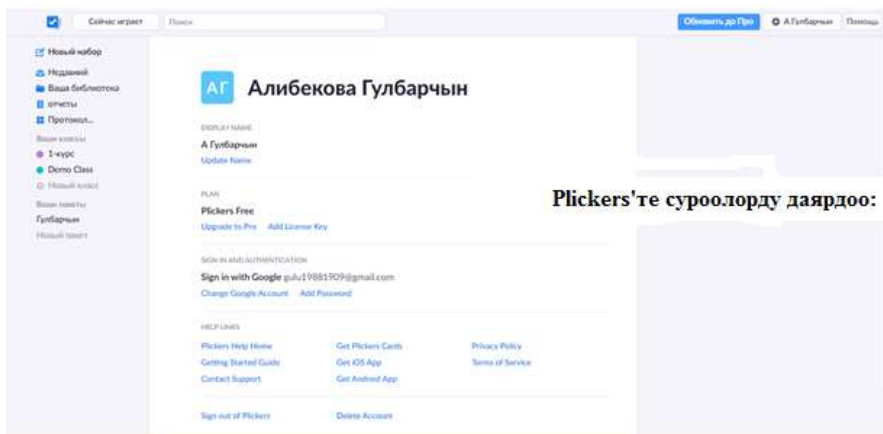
Сейчас играет Поиск Обновить до Про А Гулбарчын Помощь

Новый набор
Недавний
Ваша библиотека
отчеты
Протокол...
Ваши классы
1-курс
Demo Class
Новый класс
Ваши пакеты
Гулбарчын
Новый пакет

АГ Алибекова Гулбарчын

DISPLAY NAME
А Гулбарчын
Update Name

PLAN
Plickers Free
Upgrade to Pro Add License Key

SIGN IN AND AUTHENTICATION
Sign in with Google gulu19881909@gmail.com
Change Google Account Add Password

HELP LINKS
Plickers Help Home
Getting Started Guide
Contact Support
Get Plickers Cards
Get iOS App
Get Android App
Privacy Policy
Terms of Service

Sign out of Plickers Delete Account

Plickers'те суроолорду даярдоо: